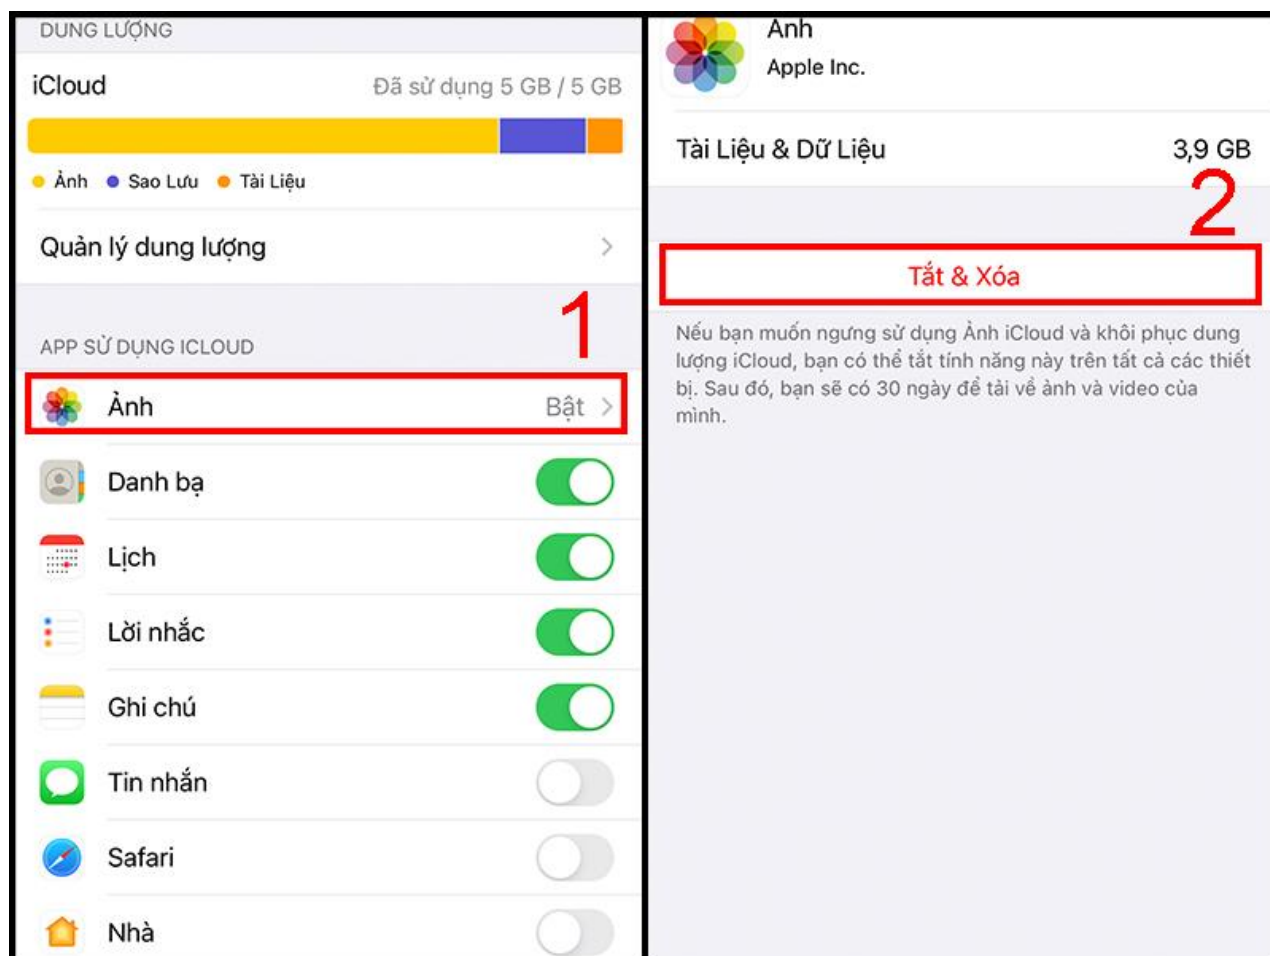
DUNG LƯỢNG

iCloud Đã sử dụng 5 GB / 5 GB

Ảnh Sao Lưu Tài Liệu

Quản lý dung lượng

1

APP SỬ DỤNG ICLOUD

Ảnh Bật

Danh bạ

Lịch

Lời nhắc

Ghi chú

Tin nhắn

Safari

Nhà

Ảnh
Apple Inc.

Tài Liệu & Dữ Liệu 3,9 GB

2

Tắt & Xóa

Nếu bạn muốn ngưng sử dụng Ảnh iCloud và khôi phục dung lượng iCloud, bạn có thể tắt tính năng này trên tất cả các thiết bị. Sau đó, bạn sẽ có 30 ngày để tải về ảnh và video của mình.